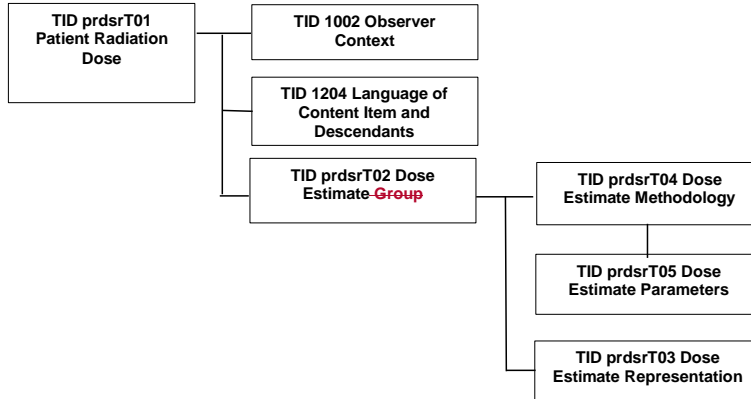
TID prdsrT01 Patient Radiation Dose

TID 1002 Observer Context

TID 1204 Language of Content Item and Descendants

TID prdsrT02 Dose Estimate ~~Group~~

TID prdsrT04 Dose Estimate Methodology

TID prdsrT05 Dose Estimate Parameters

TID prdsrT03 Dose Estimate Representation